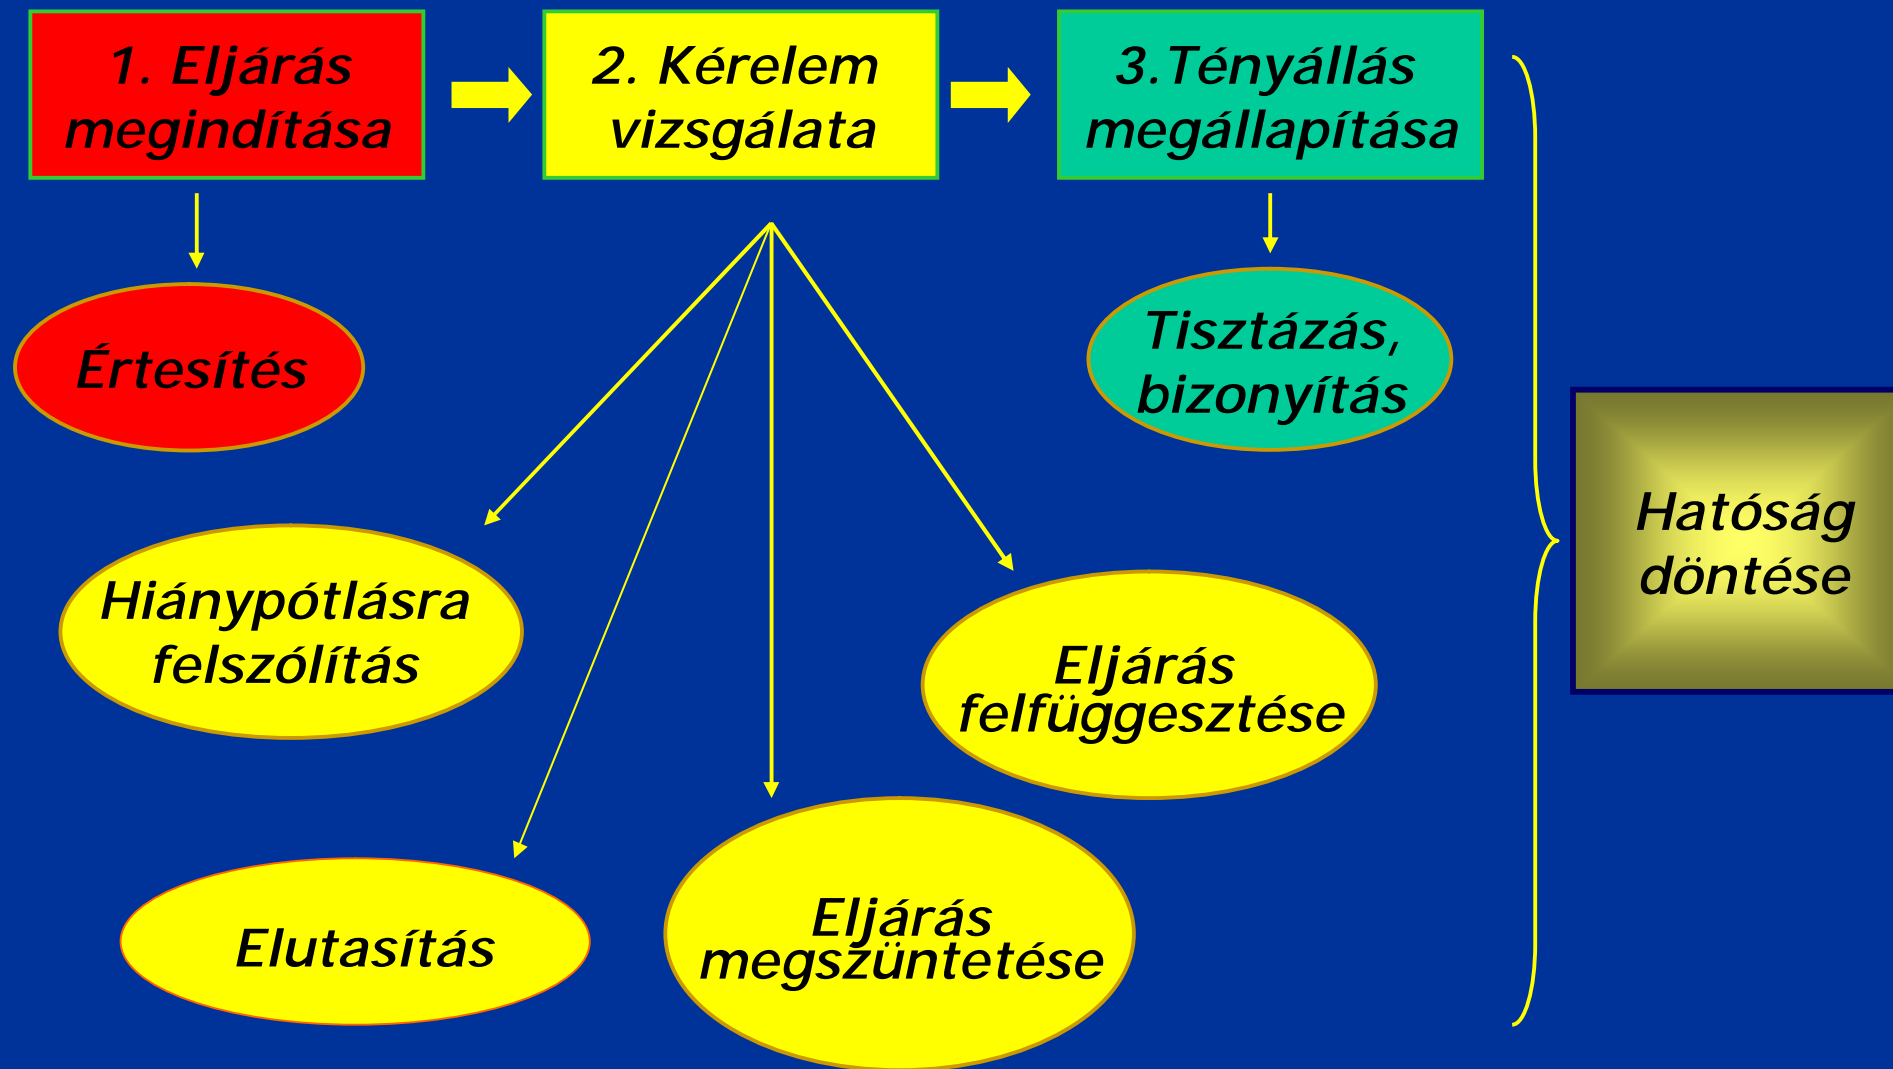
1. Eljárás megindítása

2. Kérelem vizsgálata

3.Tényállás megállapítása

Értesítés

Tisztázás, bizonyítás

Hiánypótlásra felszólítás

Eljárás felfüggesztése

Elutasítás

Eljárás megszüntetése

Hatóság döntése